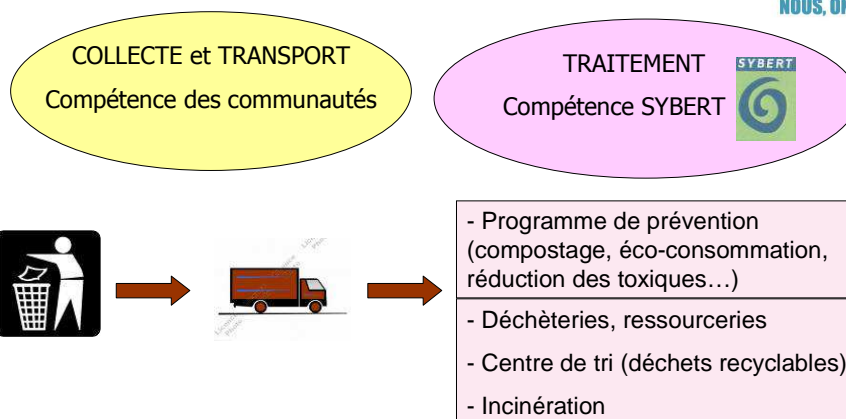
NOUS, OI

COLLECTE et TRANSPORT

Compétence des communautés

TRAITEMENT

Compétence SYBERT

SYBERT

- Programme de prévention (compostage, éco-consommation, réduction des toxiques…)

- Déchèteries, ressourceries

- Centre de tri (déchets recyclables)

- Incinération